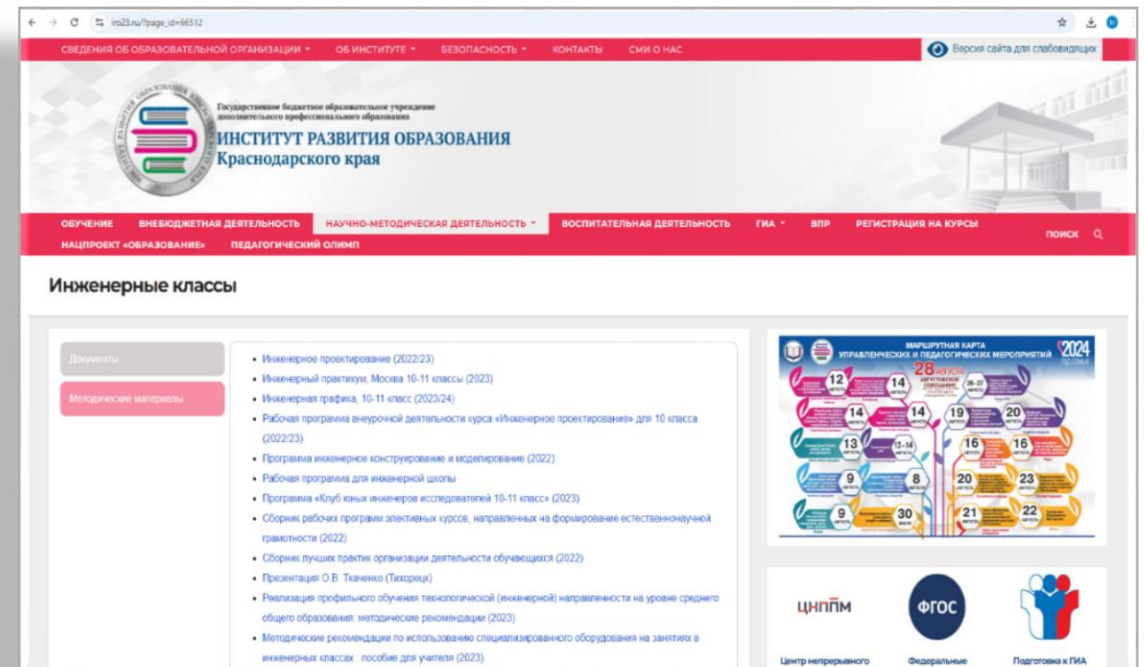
iro23.ru/?page_id=66512

СВЕДЕНИЯ ОБ ОБРАЗОВАТЕЛЬНОЙ ОРГАНИЗАЦИИ ▾ ОБ ИНСТИТУТЕ ▾ БЕЗОПАСНОСТЬ ▾ КОНТАКТЫ СМИ О НАС

Версия сайта для слабовидящих

Государственное бюджетное образовательное учреждение дополнительного профессионального образования
ИНСТИТУТ РАЗВИТИЯ ОБРАЗОВАНИЯ
Краснодарского края

ОБУЧЕНИЕ ВНЕБЮДЖЕТНАЯ ДЕЯТЕЛЬНОСТЬ НАУЧНО-МЕТОДИЧЕСКАЯ ДЕЯТЕЛЬНОСТЬ ▾ ВОСПИТАТЕЛЬНАЯ ДЕЯТЕЛЬНОСТЬ ГИА ▾ ВПР РЕГИСТРАЦИЯ НА КУРСЫ
НАЦПРОЕКТ «ОБРАЗОВАНИЕ» ПЕДАГОГИЧЕСКИЙ ОЛИМП
ПОИСК

Инженерные классы

Документы
Методические материалы

• Инженерное проектирование (2022/23)
• Инженерный практикум, Москва 10-11 классы (2023)
• Инженерная графика, 10-11 класс (2023/24)
• Рабочая программа внеурочной деятельности курса «Инженерное проектирование» для 10 класса (2022/23)
• Программа инженерное конструирование и моделирование (2022)
• Рабочая программа для инженерной школы
• Программа «Клуб юных инженеров исследователей 10-11 класс» (2023)
• Сборник рабочих программ элективных курсов, направленных на формирование естественнонаучной грамотности (2022)
• Сборник лучших практик организации деятельности обучающихся (2022)
• Презентация О.В. Ткаченко (Тихорецк)
• Реализация профильного обучения технологической (инженерной) направленности на уровне среднего общего образования: методические рекомендации (2023)
• Методические рекомендации по использованию специализированного оборудования на занятиях в инженерных классах : пособие для учителя (2023)

МАРШРУТНАЯ КАРТА УПРАВЛЕНЧЕСКИХ И ПЕДАГОГИЧЕСКИХ МЕРОПРИЯТИЙ 2024
28 августа
12 14 26-27 14 14 19 20 13 12-14 16 16 9 8 20 23 9 30 21 22

ЦНППМ
Центр непрерывного
ФГОС
Федеральные
Подготовка к ГИА